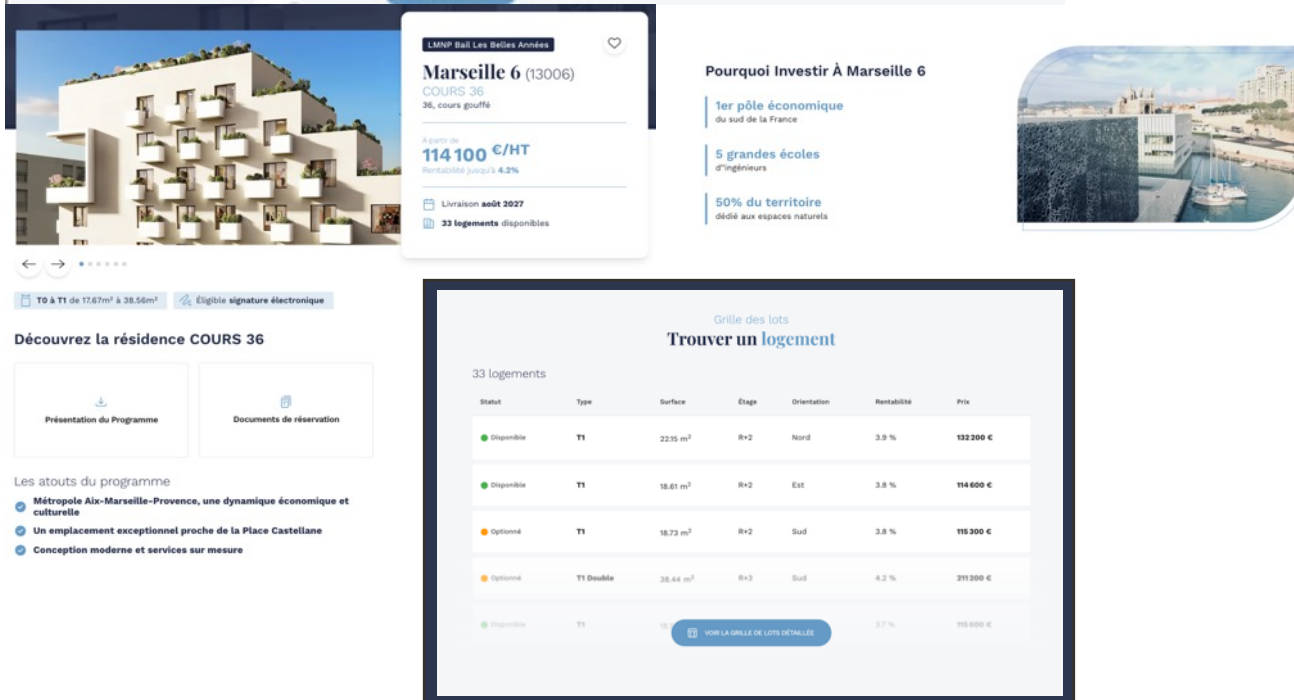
LMNP Bail Les Belles Années

Marseille 6 (13006)

COURS 36

36, cours gouffé

À partir de

114 100 €/HT

Rentabilité jusqu'à 4.2%

Livraison août 2027

33 logements disponibles

Pourquoi Investir À Marseille 6

1er pôle économique
du sud de la France

5 grandes écoles
d'ingénieurs

50% du territoire
dédié aux espaces naturels

T0 à T1 de 17.67m² à 38.56m²

Éligible signature électronique

Découvrez la résidence COURS 36

Présentation du Programme

Documents de réservation

Les atouts du programme

Métropole Aix-Marseille-Provence, une dynamique économique et culturelle

Un emplacement exceptionnel proche de la Place Castellane

Conception moderne et services sur mesure

Grille des lots

Trouver un logement

33 logements

| Statut | Type | Surface | Étage | Orientation | Rentabilité | Prix |
|---|---|---|---|---|---|---|
| Disponible | T1 | 22.15 m² | R+2 | Nord | 3.9 % | 132 200 € |
| Disponible | T1 | 18.61 m² | R+2 | Est | 3.8 % | 114 600 € |
| Optionné | T1 | 18.73 m² | R+2 | Sud | 3.8 % | 115 300 € |
| Optionné | T1 Double | 38.44 m² | R+3 | Sud | 4.2 % | 211 200 € |
| Disponible | T1 | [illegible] | | | 3.7 % | 115 600 € |

VOIR LA GRILLE DE LOTS DÉTAILLÉE